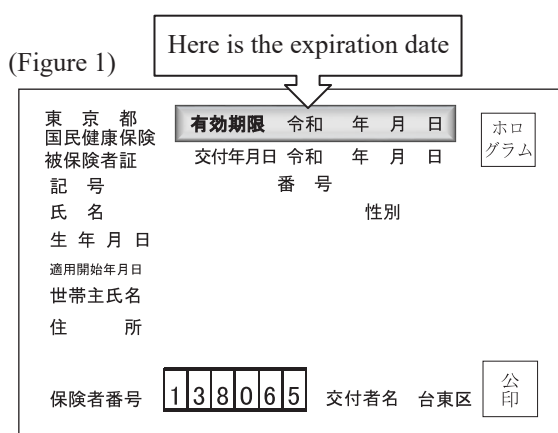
(Figure 1)

Here is the expiration date

東京都
国民健康保険
被保険者証

有効期限 令和 年 月 日

ホログラム

交付年月日 令和 年 月 日

記号 番号

氏名 性別

生年月日

適用開始年月日

世帯主氏名

住所

保険者番号 1 3 8 0 6 5 交付者名 台東区

公印